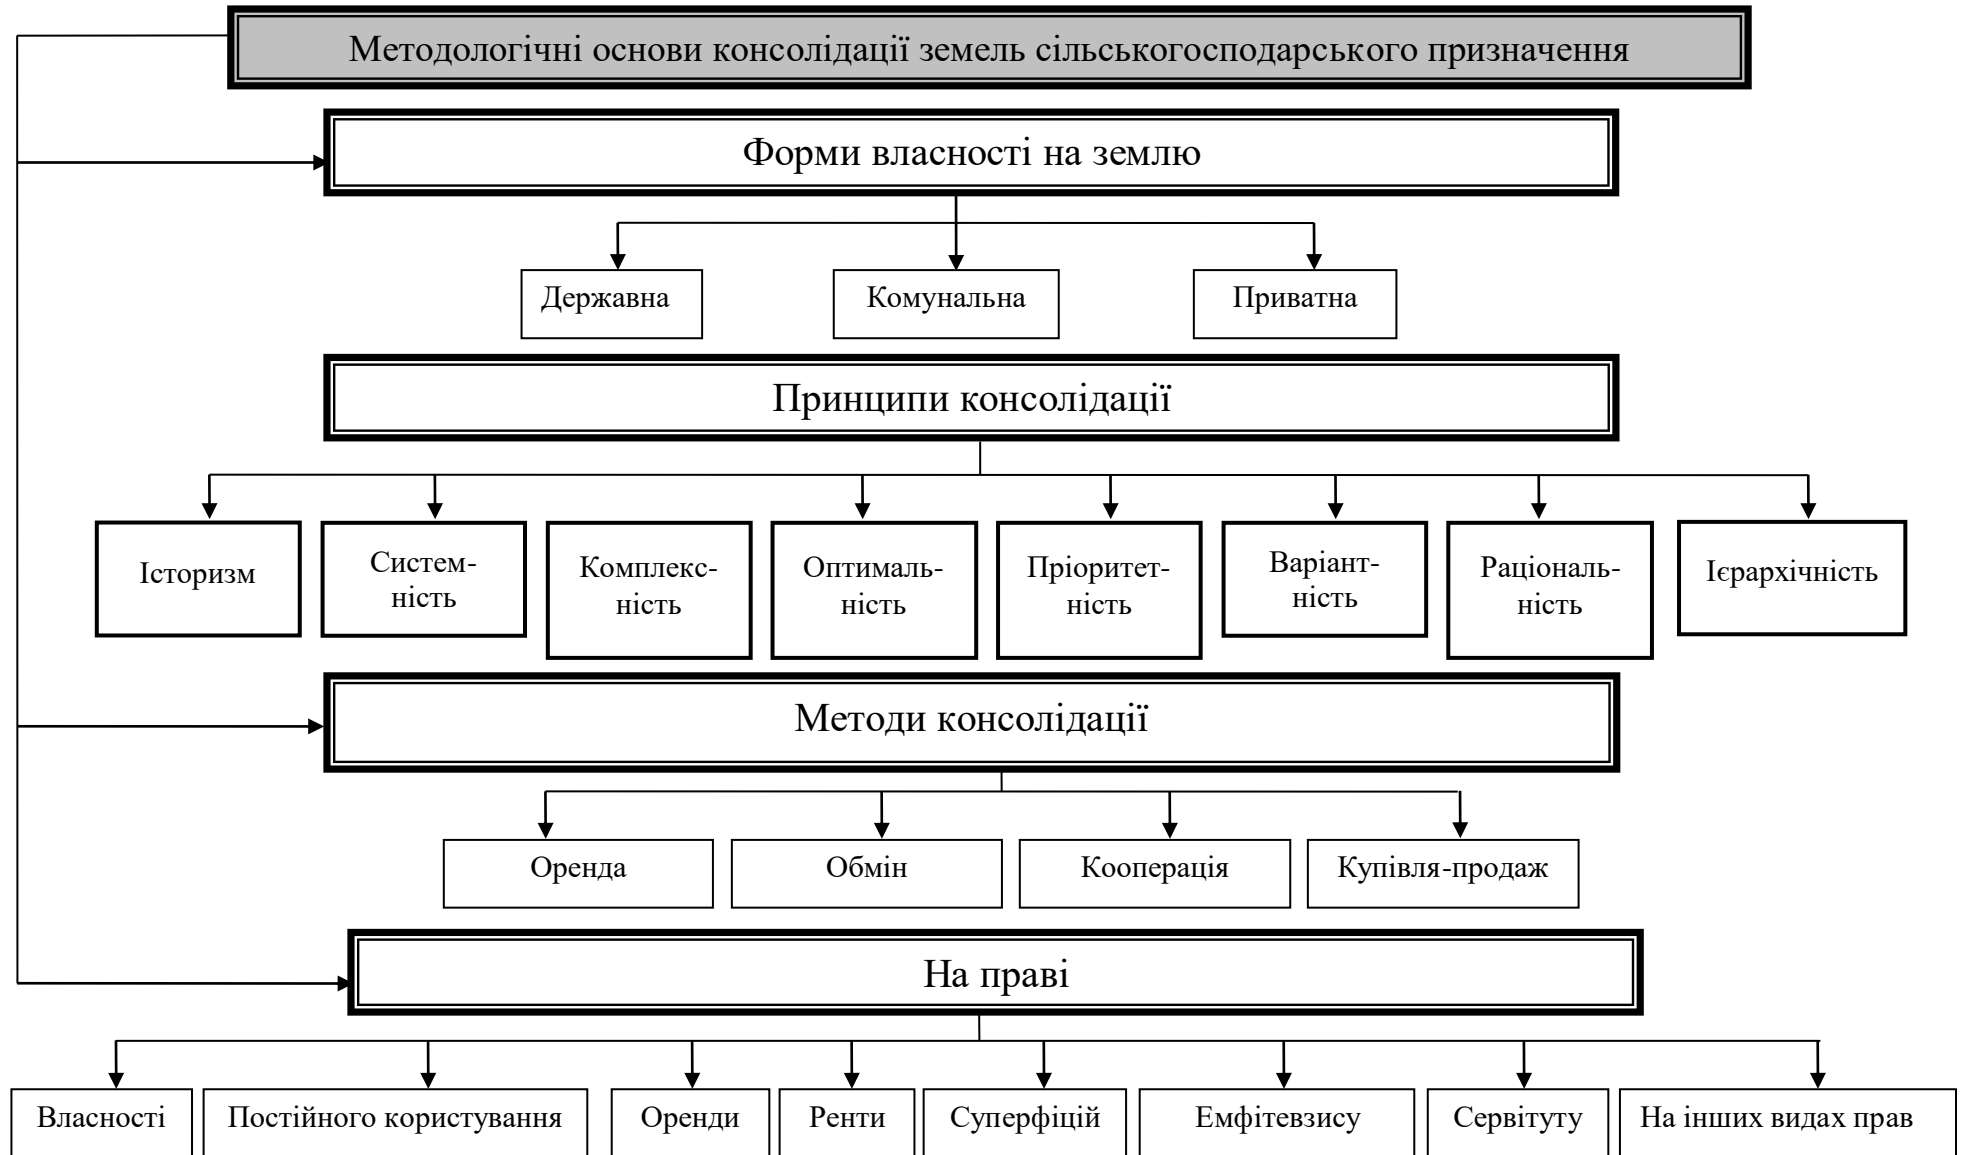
Методологічні основи консолідації земель сільськогосподарського призначення

Форми власності на землю

Державна

Комунальна

Приватна

Принципи консолідації

Історизм

Системність

Комплексність

Оптимальність

Пріоритетність

Варіантність

Раціональність

Ієрархічність

Методи консолідації

Оренда

Обмін

Кооперація

Купівля-продаж

На праві

Власності

Постійного користування

Оренди

Ренти

Суперфіцій

Емфітевзису

Сервітуту

На інших видах прав